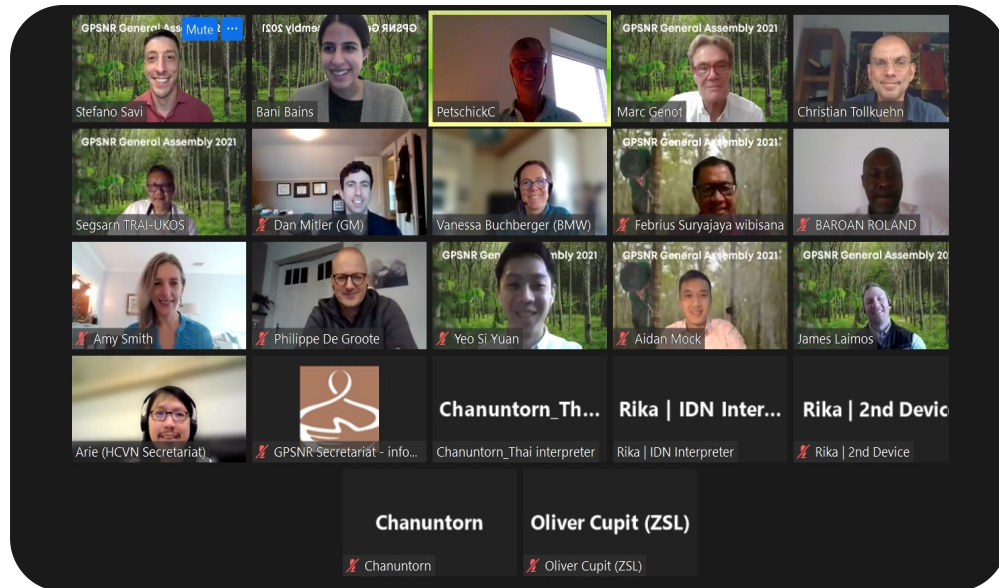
GPSNR General Assembly 2021 Mute ···
Stefano Savi

GPSNR General Assembly 2021
Bani Bains

PetschickC

GPSNR General Assembly 2021
Marc Genot

Christian Tollkuehn

GPSNR General Assembly 2021
Segsarn TRAI-UKOS

Dan Mitler (GM)

Vanessa Buchberger (BMW)

GPSNR General Assembly 2021
Febrius Suryajaya wibisana

BAROAN ROLAND

Amy Smith

Philippe De Groote

GPSNR General Assembly 2021
Yeo Si Yuan

GPSNR General Assembly 2021
Aidan Mock

GPSNR General Assembly 20
James Laimos

Arie (HCVN Secretariat)

GPSNR Secretariat - info...

Chanuntorn_Th...
Chanuntorn_Thai interpreter

Rika | IDN Inter...
Rika | IDN Interpreter

Rika | 2nd Devic
Rika | 2nd Device

Chanuntorn
Chanuntorn

Oliver Cupit (ZSL)
Oliver Cupit (ZSL)